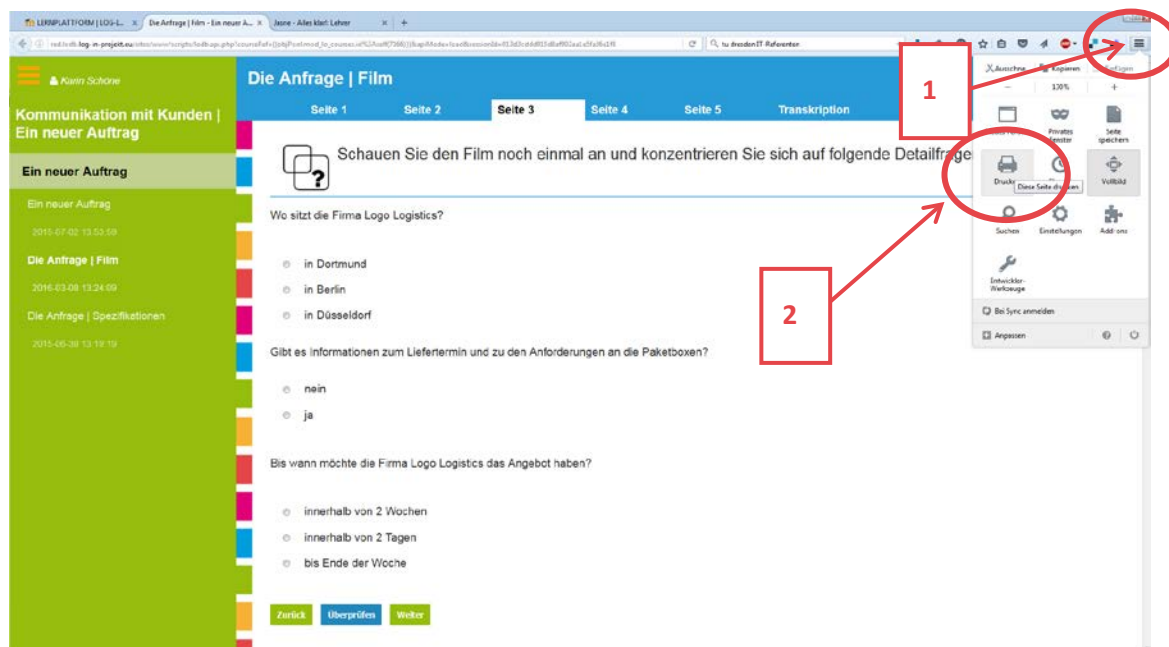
LERNPLATTFORM | LOG-I... ×
Die Anfrage | Film - Ein neuer A... ×
Jasne - Alles klar! Lehrer ×

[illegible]

tu dresden IT Referenten

Karin Schöne

Kommunikation mit Kunden | Ein neuer Auftrag

Ein neuer Auftrag

Ein neuer Auftrag

2015-07-02 13:53:59

Die Anfrage | Film

2016-03-08 13:24:09

Die Anfrage | Spezifikationen

2015-06-30 13:19:19

Die Anfrage | Film

Seite 1
Seite 2
Seite 3
Seite 4
Seite 5
Transkription

Schauen Sie den Film noch einmal an und konzentrieren Sie sich auf folgende Detailfrage

Wo sitzt die Firma Logo Logistics?

in Dortmund

in Berlin

in Düsseldorf

Gibt es Informationen zum Liefertermin und zu den Anforderungen an die Paketboxen?

nein

ja

Bis wann möchte die Firma Logo Logistics das Angebot haben?

innerhalb von 2 Wochen

innerhalb von 2 Tagen

bis Ende der Woche

Zurück
Überprüfen
Weiter

Ausschneiden
Kopieren
Einfügen
−
130%
+
Privates Fenster
Seite speichern
Drucken
Diese Seite drucken
Vollbild
Suchen
Einstellungen
Add-ons
Entwickler-Werkzeuge
Bei Sync anmelden
Anpassen

1

2